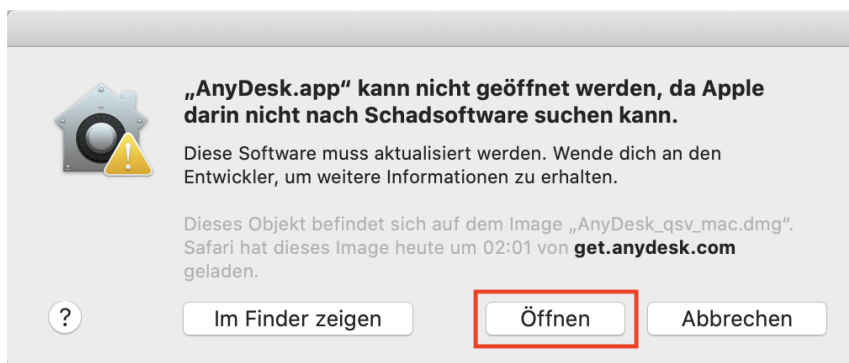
„AnyDesk.app“ kann nicht geöffnet werden, da Apple darin nicht nach Schadsoftware suchen kann.

Diese Software muss aktualisiert werden. Wende dich an den Entwickler, um weitere Informationen zu erhalten.

Dieses Objekt befindet sich auf dem Image „AnyDesk_qsv_mac.dmg“. Safari hat dieses Image heute um 02:01 von get.anydesk.com geladen.

?

Im Finder zeigen

Öffnen

Abbrechen